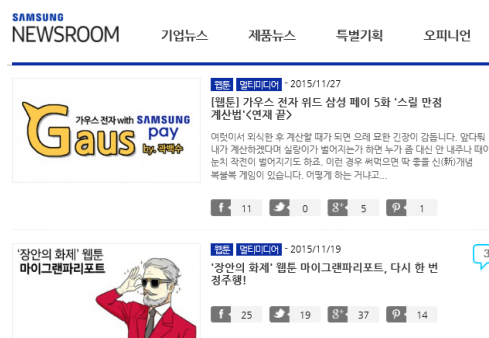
SAMSUNG
NEWSROOM

기업뉴스 제품뉴스 특별기획 오피니언

Gaus 가우스 전자 with SAMSUNG pay by. 곽백수

웹툰 멀티미디어 - 2015/11/27

[웹툰] 가우스 전자 위드 삼성 페이 5화 '스릴 만점 계산법'<연재 끝>

여럿이서 외식한 후 계산할 때가 되면 으레 묘한 긴장이 감돌니다. 앞다퉈 내가 계산하겠다며 실랑이가 벌어지는가 하면 누가 좀 대신 안 내주나 때 눈치 작전이 벌어지기도 하죠. 이런 경우 써먹으면 딱 좋을 신(新)개념 복불복 게임이 있습니다. 어떻게 하는 거냐고...

f 11 0 g+ 5 1

'장안의 화제' 웹툰 마이그랜파리포트

웹툰 멀티미디어 - 2015/11/19

'장안의 화제' 웹툰 마이그랜파리포트, 다시 한 번 정주행!

f 25 19 g+ 37 14

3